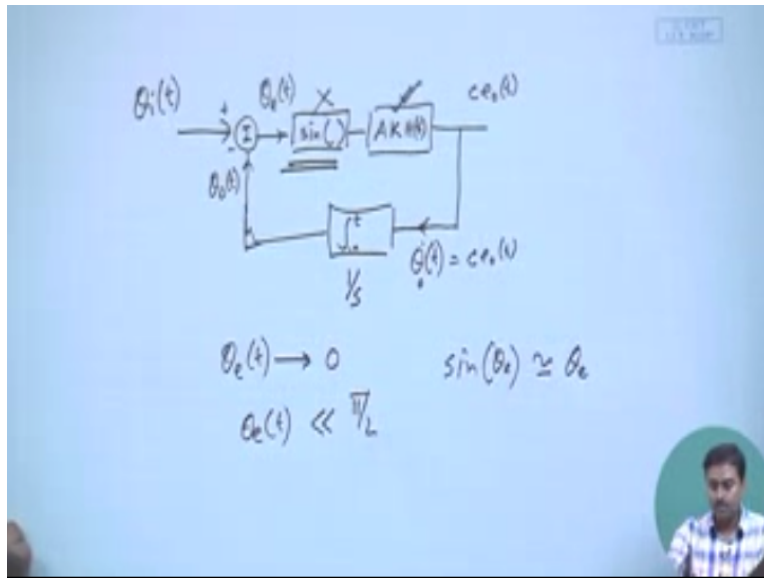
$\theta_i(t)$ + − $\Sigma$ $\theta_e(t)$ $\sin(\,)$ $AK\,h(t)$ $ce_o(t)$

$\theta_o(t)$ $\int_0^t$ $\dot{\theta}(t) = ce_o(t)$

$1/s$

$\theta_e(t) \longrightarrow 0$ $\sin(\theta_e) \simeq \theta_e$

$\theta_e(t) \ll \pi/2$